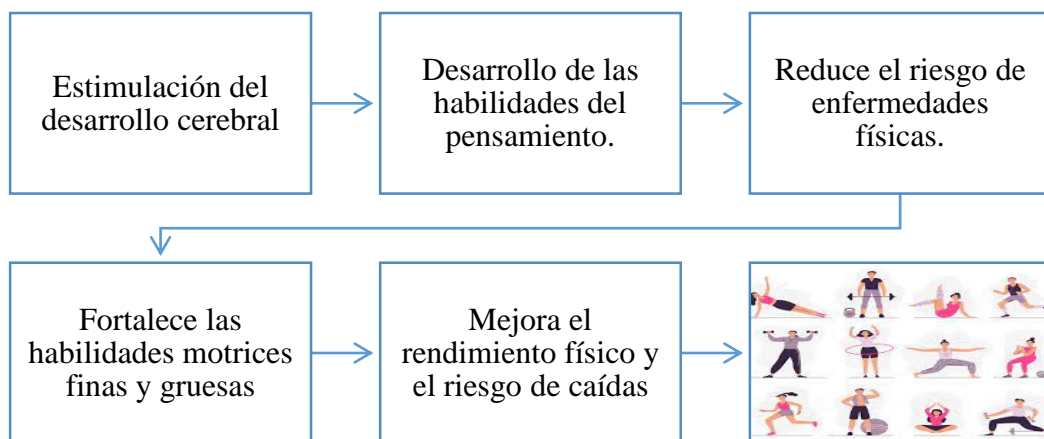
Estimulación del desarrollo cerebral

Desarrollo de las habilidades del pensamiento.

Reduce el riesgo de enfermedades físicas.

Fortalece las habilidades motrices finas y gruesas

Mejora el rendimiento físico y el riesgo de caídas